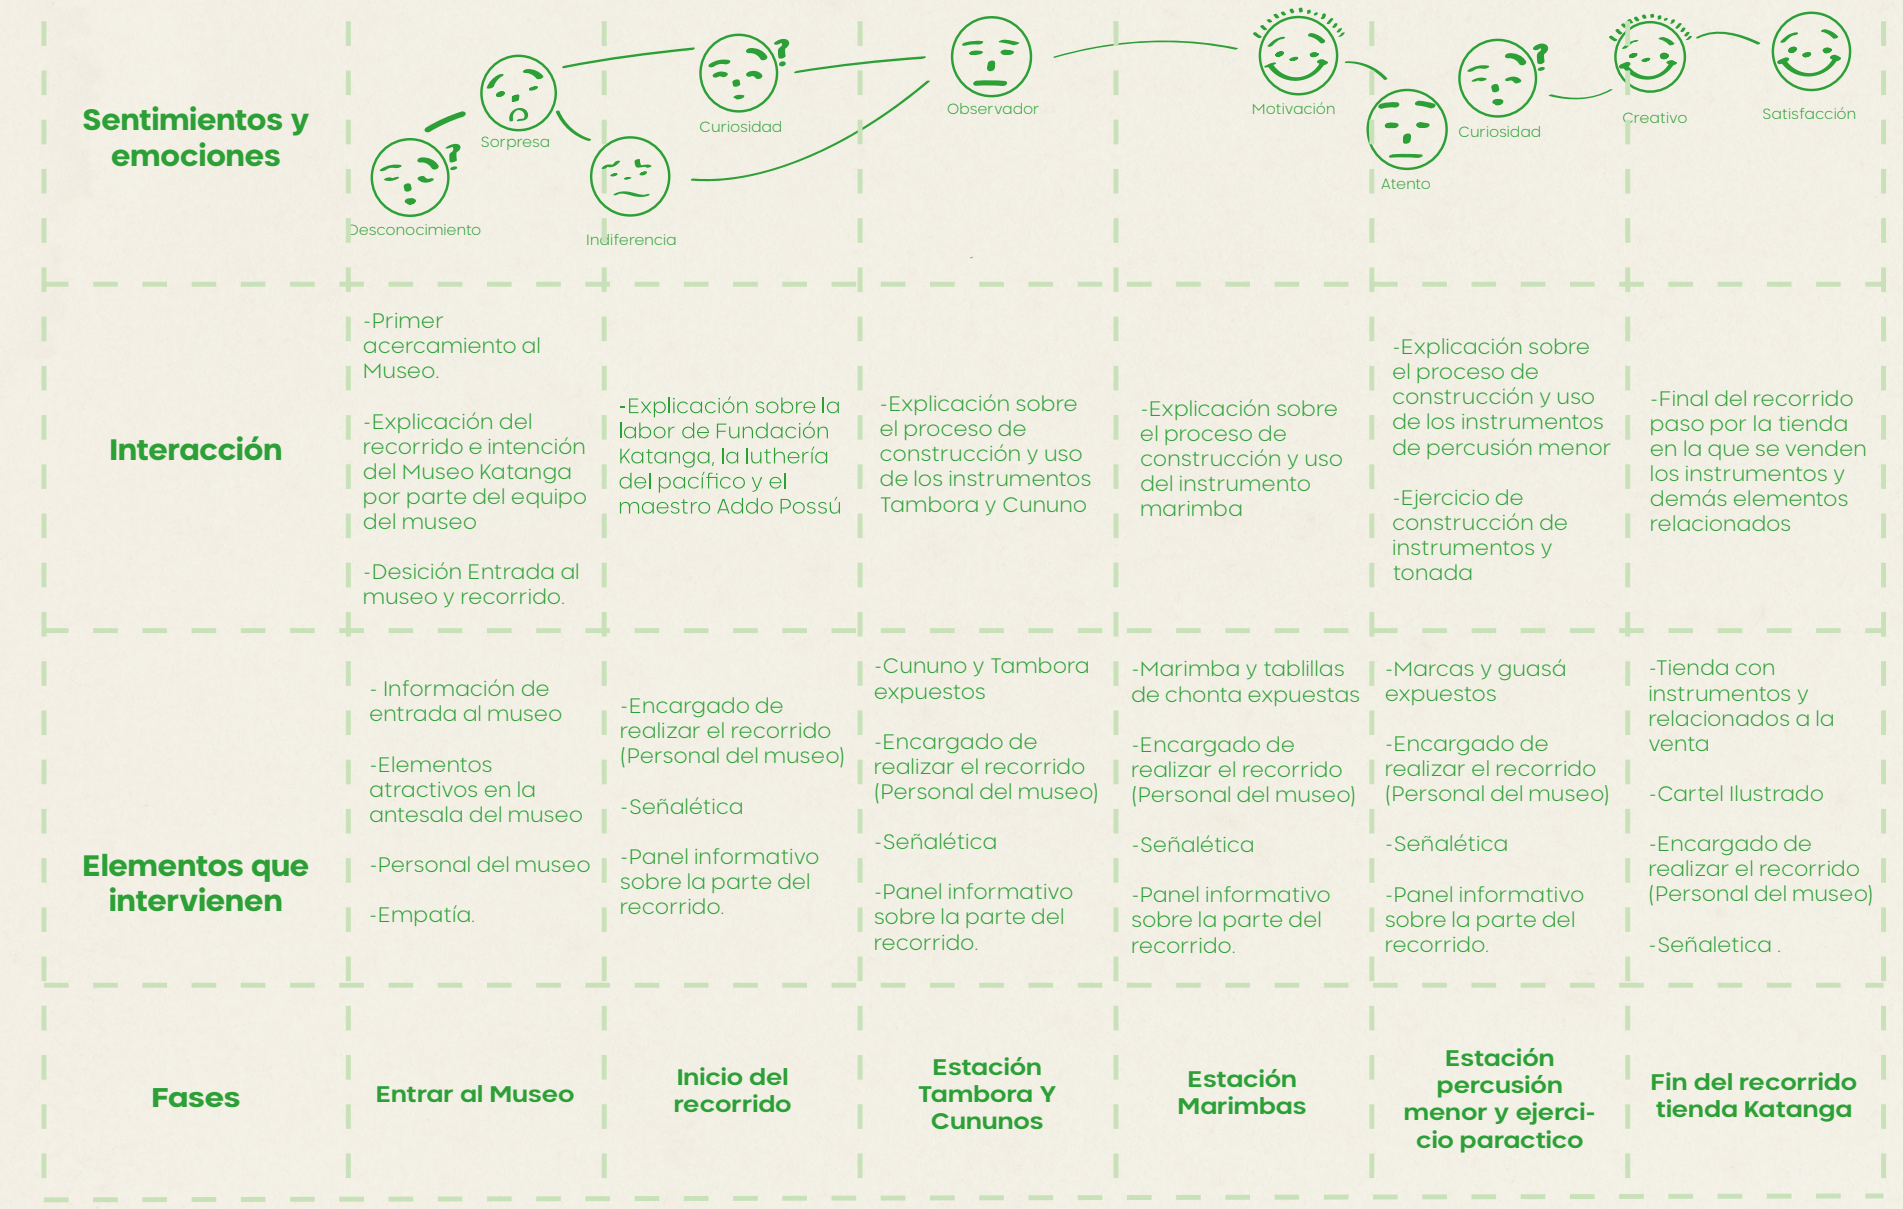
| | | | | | | |
|---|---|---|---|---|---|---|
| **Sentimientos y emociones** | Desconocimiento, Sorpresa | Indiferencia, Curiosidad | Observador | Motivación | Atento, Curiosidad | Creativo, Satisfacción |
| **Interacción** | -Primer acercamiento al Museo. -Explicación del recorrido e intención del Museo Katanga por parte del equipo del museo -Desición Entrada al museo y recorrido. | -Explicación sobre la labor de Fundación Katanga, la luthería del pacífico y el maestro Addo Possú | -Explicación sobre el proceso de construcción y uso de los instrumentos Tambora y Cununo | -Explicación sobre el proceso de construcción y uso del instrumento marimba | -Explicación sobre el proceso de construcción y uso de los instrumentos de percusión menor -Ejercicio de construcción de instrumentos y tonada | -Final del recorrido paso por la tienda en la que se venden los instrumentos y demás elementos relacionados |
| **Elementos que intervienen** | - Información de entrada al museo -Elementos atractivos en la antesala del museo -Personal del museo -Empatía. | -Encargado de realizar el recorrido (Personal del museo) -Señalética -Panel informativo sobre la parte del recorrido. | -Cununo y Tambora expuestos -Encargado de realizar el recorrido (Personal del museo) -Señalética -Panel informativo sobre la parte del recorrido. | -Marimba y tablillas de chonta expuestas -Encargado de realizar el recorrido (Personal del museo) -Señalética -Panel informativo sobre la parte del recorrido. | -Marcas y guasá expuestos -Encargado de realizar el recorrido (Personal del museo) -Señalética -Panel informativo sobre la parte del recorrido. | -Tienda con instrumentos y relacionados a la venta -Cartel Ilustrado -Encargado de realizar el recorrido (Personal del museo) -Señaletica . |
| **Fases** | **Entrar al Museo** | **Inicio del recorrido** | **Estación Tambora Y Cununos** | **Estación Marimbas** | **Estación percusión menor y ejercicio paractico** | **Fin del recorrido tienda Katanga** |